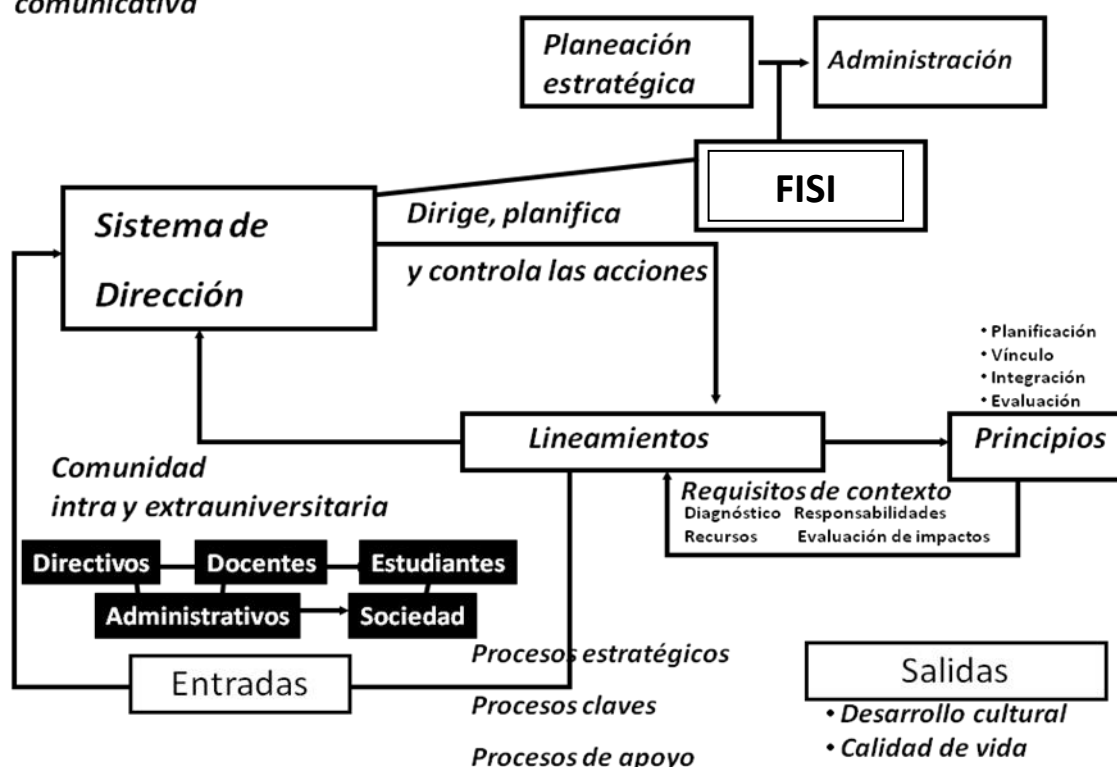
comunicativa

Planeación estratégica

Administración

FISI

Sistema de Dirección

Dirige, planifica y controla las acciones

• Planificación
• Vínculo
• Integración
• Evaluación

Lineamientos

Principios

Comunidad intra y extrauniversitaria

Requisitos de contexto
Diagnóstico Responsabilidades
Recursos Evaluación de impactos

Directivos
Docentes
Estudiantes
Administrativos
Sociedad

Entradas

Procesos estratégicos
Procesos claves
Procesos de apoyo

Salidas
• Desarrollo cultural
• Calidad de vida